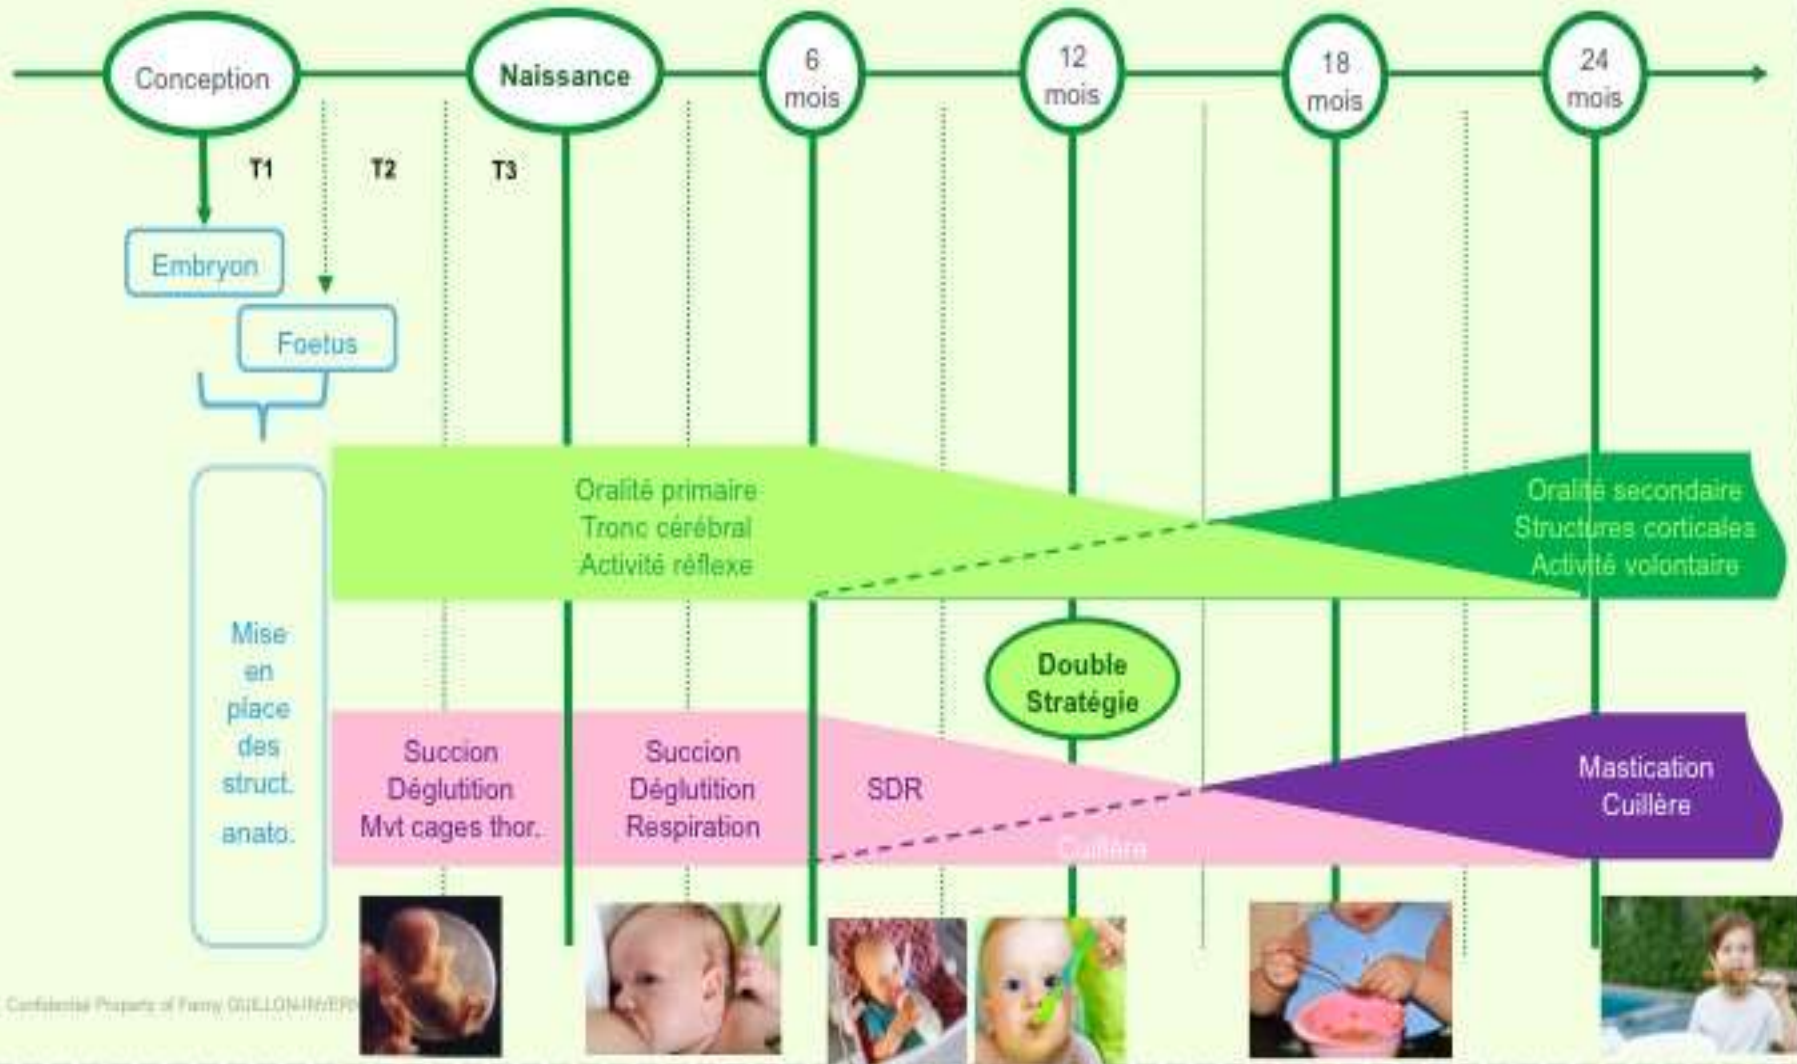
Conception
Naissance
6 mois
12 mois
18 mois
24 mois

T1
T2
T3

Embryon
Foetus

Mise en place des struct. anato.

Oralité primaire
Tronc cérébral
Activité réflexe

Oralité secondaire
Structures corticales
Activité volontaire

Double Stratégie

Succion
Déglutition
Mvt cages thor.

Succion
Déglutition
Respiration

SDR

Cuillère

Mastication
Cuillère

Confidential Property of Fanny GUILLON-INVER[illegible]